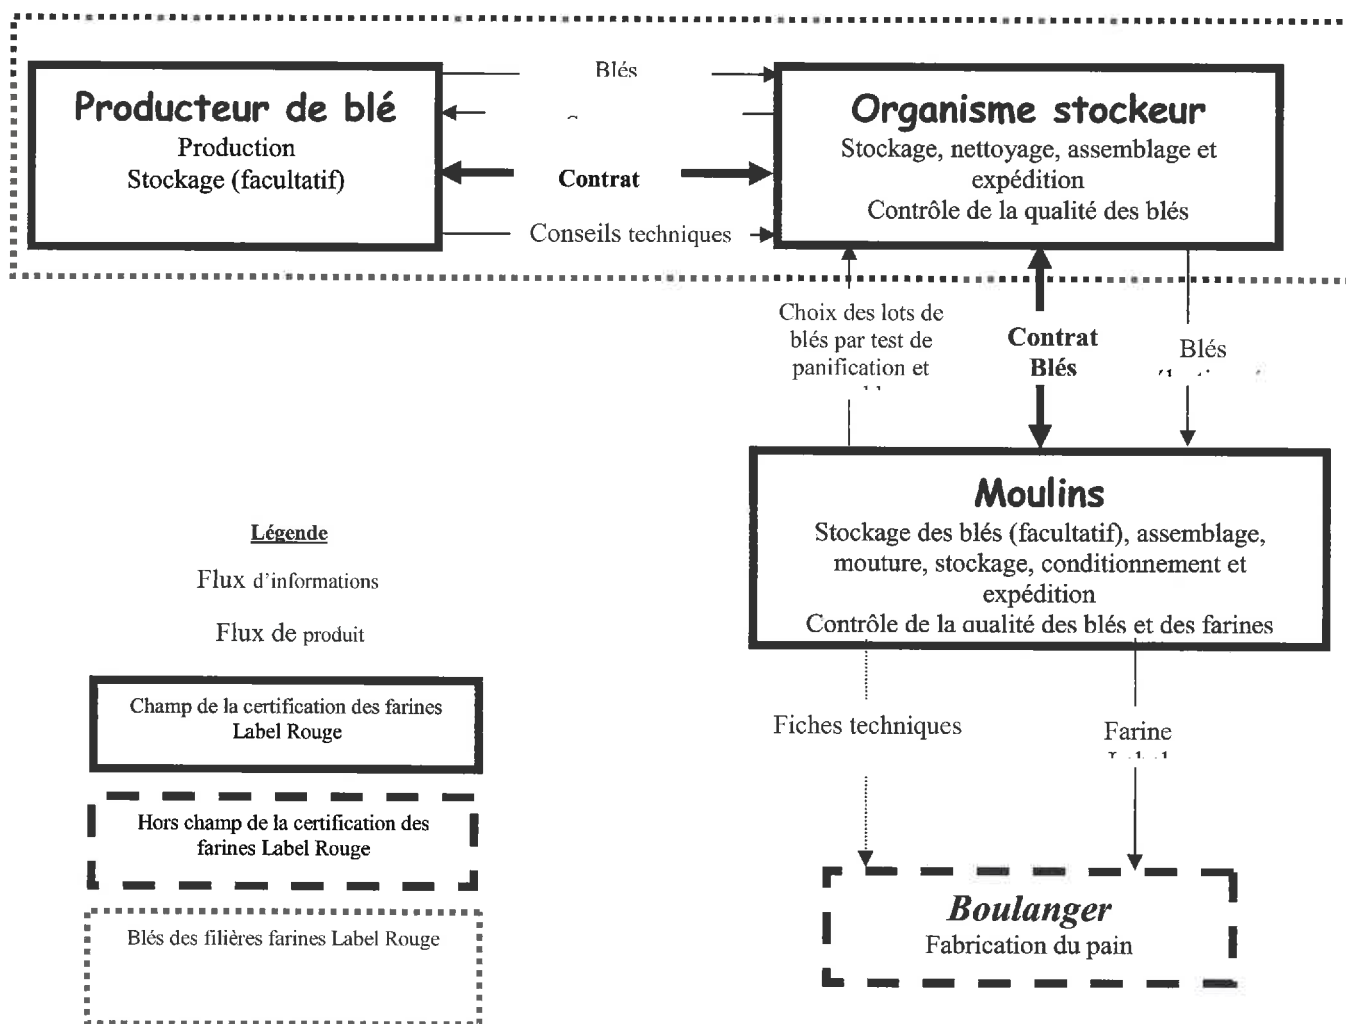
Producteur de blé
Production
Stockage (facultatif)

Blés

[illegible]

Contrat

Conseils techniques

Organisme stockeur
Stockage, nettoyage, assemblage et expédition
Contrôle de la qualité des blés

Choix des lots de blés par test de panification et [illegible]

Contrat
Blés

Blés
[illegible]

Moulins
Stockage des blés (facultatif), assemblage, mouture, stockage, conditionnement et expédition
Contrôle de la qualité des blés et des farines

Légende

Flux d'informations

Flux de produit

Champ de la certification des farines Label Rouge

Hors champ de la certification des farines Label Rouge

Blés des filières farines Label Rouge

Fiches techniques

Farine
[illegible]

Boulanger
Fabrication du pain